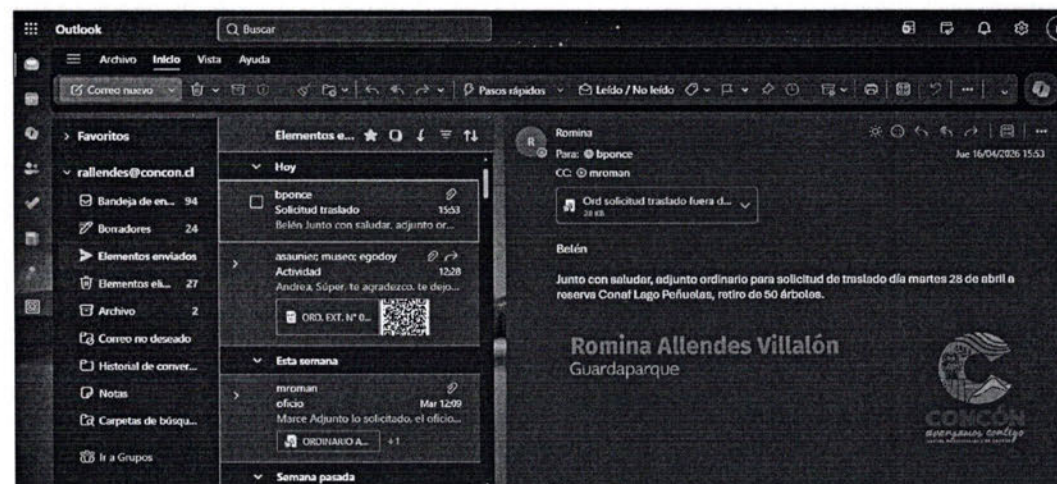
Outlook

Buscar

Archivo Inicio Vista Ayuda

Correo nuevo

Pasos rápidos

Leído / No leído

Favoritos

rallendes@concon.cl

Bandeja de en... 94

Borradores 24

Elementos enviados

Elementos eli... 27

Archivo 2

Correo no deseado

Historial de conver...

Notas

Carpetas de búsqu...

Ir a Grupos

Elementos e...

Hoy

bponce
Solicitud traslado 15:53
Belén Junto con saludar, adjunto or...

asaunier; museo; egodoy
Actividad 12:28
Andrea, Súper, te agradezco, te dejo...

ORD. EXT. N° 0...

Esta semana

mroman
oficio Mar 12:09
Marce Adjunto lo solicitado, el oficio...

ORDINARIO A... +1

Semana pasada

R

Romina
Para: bponce
CC: mroman

Jue 16/04/2026 15:53

Ord solicitud traslado fuera d...
28 KB

Belén

Junto con saludar, adjunto ordinario para solicitud de traslado día martes 28 de abril a reserva Conaf Lago Peñuelas, retiro de 50 árboles.

Romina Allendes Villalón
Guardaparque

CONCÓN
avanzamos contigo